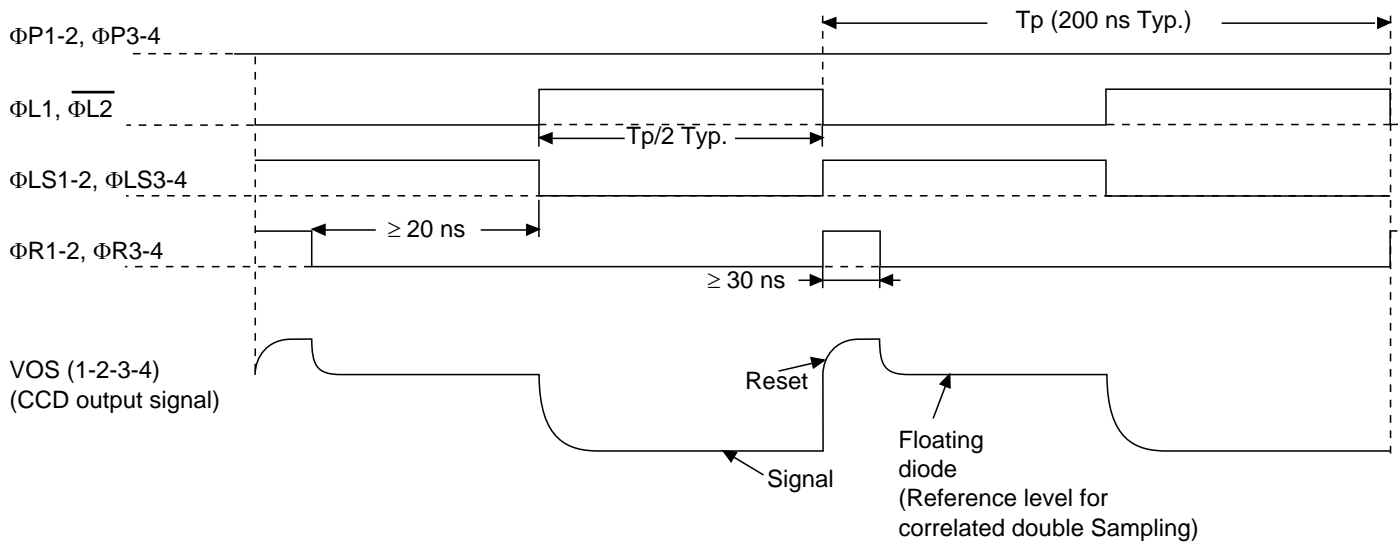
Tp (200 ns Typ.)

ΦP1-2, ΦP3-4

ΦL1, $\overline{\Phi L2}$

Tp/2 Typ.

ΦLS1-2, ΦLS3-4

≥ 20 ns

ΦR1-2, ΦR3-4

≥ 30 ns

VOS (1-2-3-4)
(CCD output signal)

Reset

Signal

Floating diode
(Reference level for correlated double Sampling)